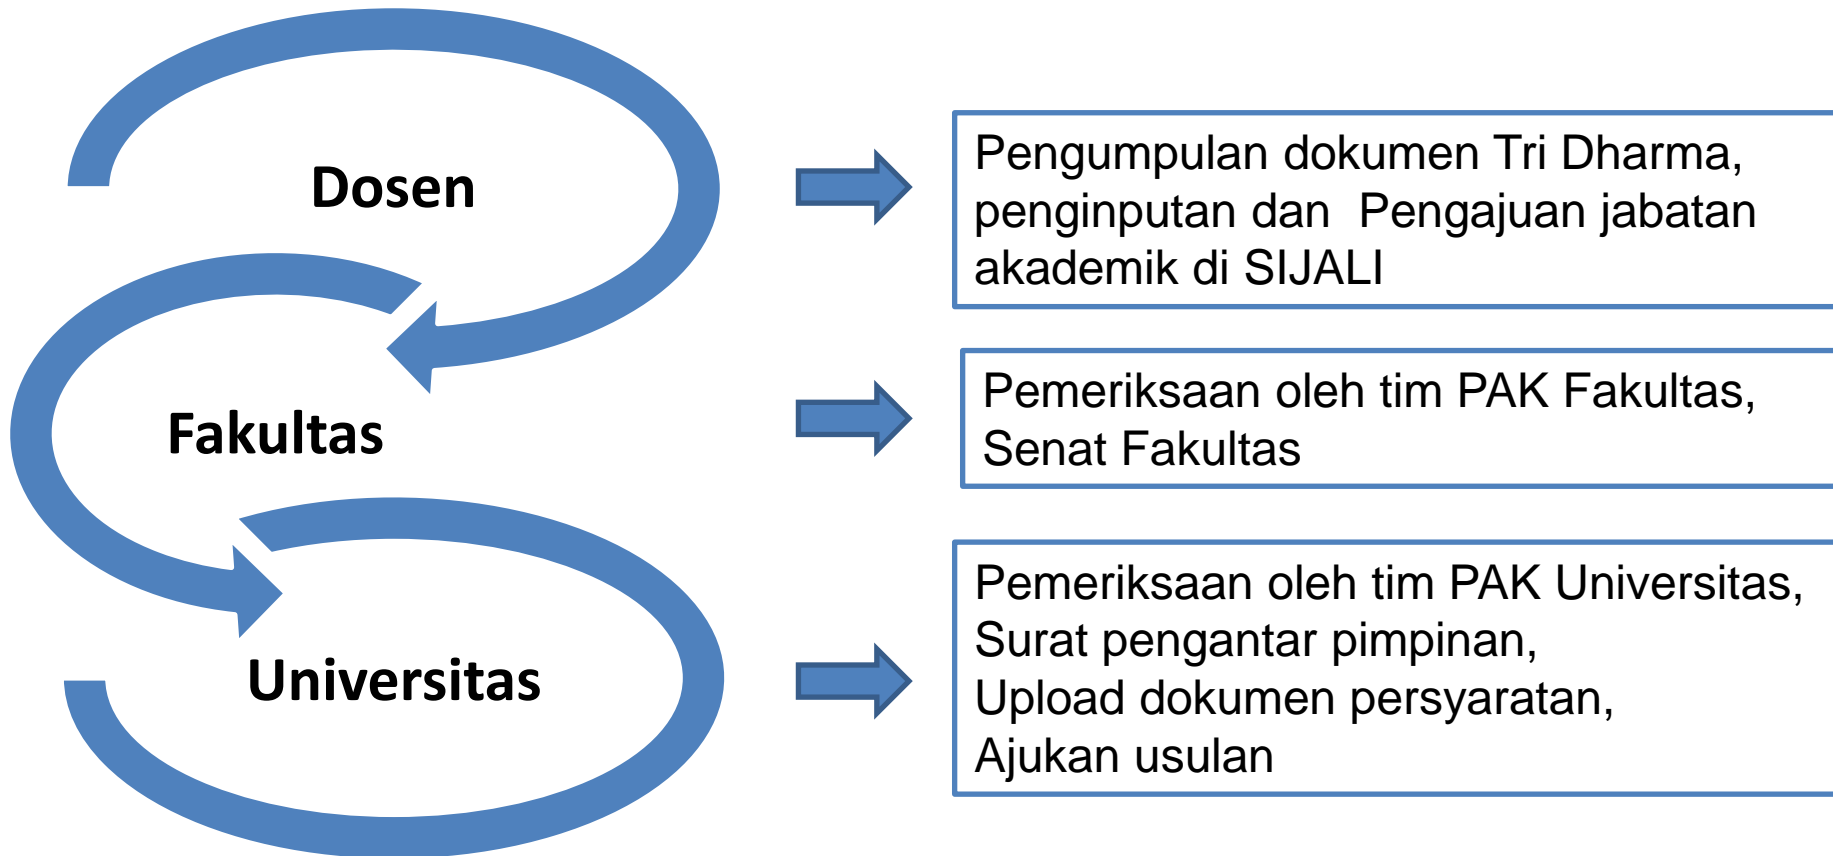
Dosen

Fakultas

Universitas

Pengumpulan dokumen Tri Dharma, penginputan dan Pengajuan jabatan akademik di SIJALI

Pemeriksaan oleh tim PAK Fakultas, Senat Fakultas

Pemeriksaan oleh tim PAK Universitas, Surat pengantar pimpinan, Upload dokumen persyaratan, Ajukan usulan